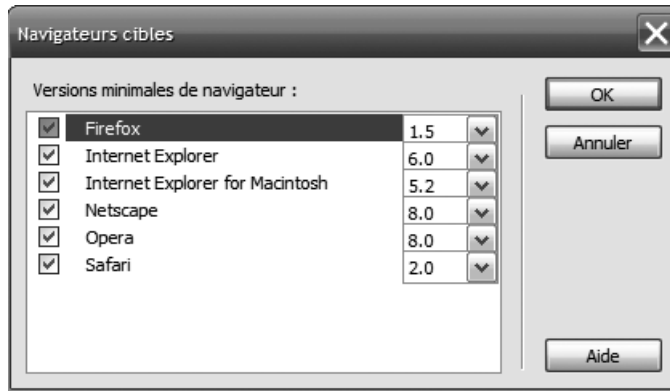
Navigateurs cibles

Versions minimales de navigateur :

| Navigateur | Version |
|---|---|
| Firefox | 1.5 |
| Internet Explorer | 6.0 |
| Internet Explorer for Macintosh | 5.2 |
| Netscape | 8.0 |
| Opera | 8.0 |
| Safari | 2.0 |

OK
Annuler
Aide